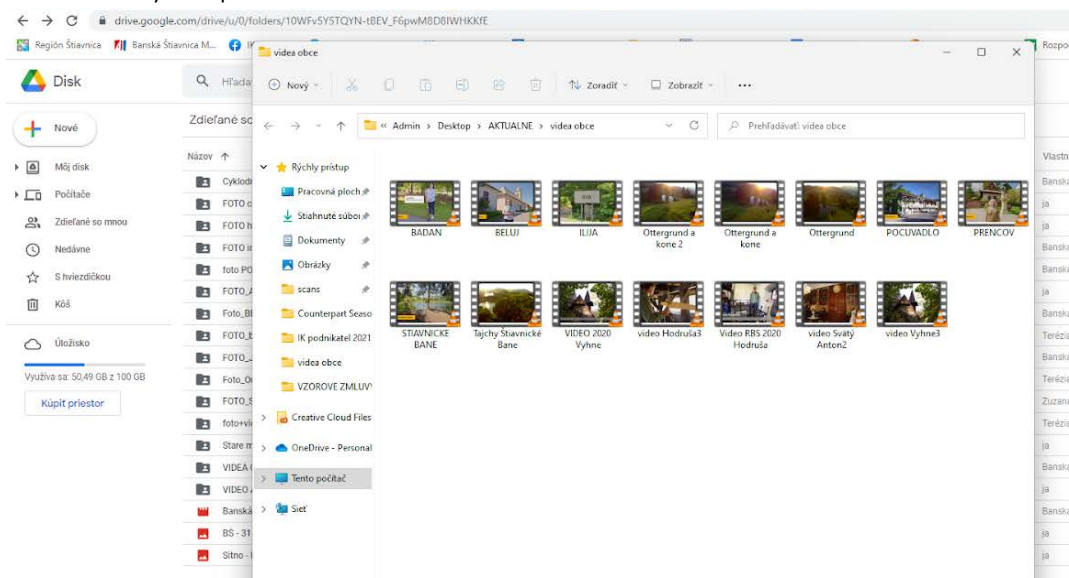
drive.google.com/drive/u/0/folders/10WFv5Y5TQYN-t8EV_F6pwM8D8IWHKKfE

Región Štiavnica  Banská Štiavnica M...  Rozpo

Disk
Hľada
Nové
Zdieľané so
Môj disk
Počítače
Zdieľané so mnou
Nedávne
S hviezdičkou
Kôš
Úložisko
Využíva sa: 50,49 GB z 100 GB
Kúpiť priestor

Názov ↑
Cyklodr
FOTO c
FOTO h
FOTO ir
foto PO
FOTO_A
Foto_Bl
FOTO_b
FOTO_
Foto_O
FOTO_S
foto+vi
Stare m
VIDEÁ
VIDEO_
Banská
BS - 31
Sitno -

Vlastn
Banská
ja
ja
Banská
Banská
ja
Banská
Terézia
Banská
Terézia
Zuzana
Terézia
ja
Banská
ja
Banská
ja
ja

videa obce
Nový  Zoradiť  Zobraziť  ...
« Admin > Desktop > AKTUALNE > videa obce
Prehľadávať: videa obce

Rýchly prístup
Pracovná ploch
Stiahnuté súbor
Dokumenty
Obrázky
scans
Counterpart Seaso
IK podnikatel 2021
videa obce
VZOROVE ZMLUV
Creative Cloud Files
OneDrive - Personal
Tento počítač
Sieť

BADAN
BELUJ
ILIJA
Ottergrund a kone 2
Ottergrund a kone
Ottergrund
POCUVADLO
PRENCOV
STIAVNICKE BANE
Tajchy Štiavnické Bane
VIDEO 2020 Vyhne
video Hodruša3
Video RBS 2020 Hodruša
video Svätý Anton2
video Vyhne3